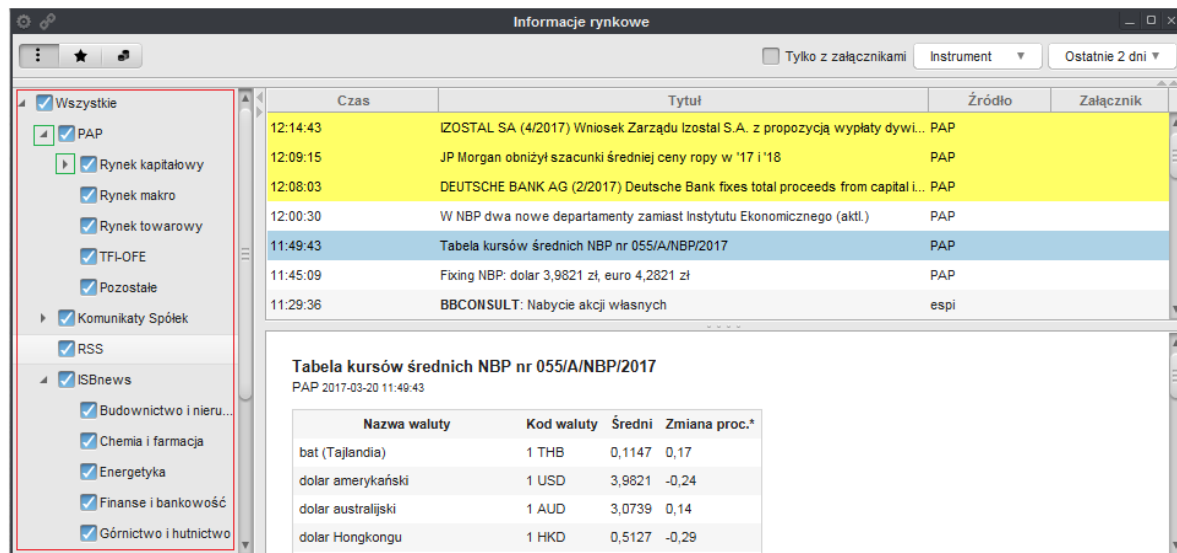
Informacje rynkowe

Tylko z załącznikami
Instrument
Ostatnie 2 dni

Wszystkie
PAP
Rynek kapitałowy
Rynek makro
Rynek towarowy
TFI-OFE
Pozostałe
Komunikaty Spółek
RSS
ISBnews
Budownictwo i nieru...
Chemia i farmacja
Energetyka
Finanse i bankowość
Górnictwo i hutnictwo

| Czas | Tytuł | Źródło | Załącznik |
|---|---|---|---|
| 12:14:43 | IZOSTAL SA (4/2017) Wniosek Zarządu Izostal S.A. z propozycją wypłaty dywi... | PAP | |
| 12:09:15 | JP Morgan obniżył szacunki średniej ceny ropy w '17 i '18 | PAP | |
| 12:08:03 | DEUTSCHE BANK AG (2/2017) Deutsche Bank fixes total proceeds from capital i... | PAP | |
| 12:00:30 | W NBP dwa nowe departamenty zamiast Instytutu Ekonomicznego (aktl.) | PAP | |
| 11:49:43 | Tabela kursów średnich NBP nr 055/A/NBP/2017 | PAP | |
| 11:45:09 | Fixing NBP: dolar 3,9821 zł, euro 4,2821 zł | PAP | |
| 11:29:36 | BBCONSULT: Nabycie akcji własnych | espi | |

Tabela kursów średnich NBP nr 055/A/NBP/2017
PAP 2017-03-20 11:49:43

| Nazwa waluty | Kod waluty | Średni | Zmiana proc.* |
|---|---|---|---|
| bat (Tajlandia) | 1 THB | 0,1147 | 0,17 |
| dolar amerykański | 1 USD | 3,9821 | -0,24 |
| dolar australijski | 1 AUD | 3,0739 | 0,14 |
| dolar Hongkongu | 1 HKD | 0,5127 | -0,29 |